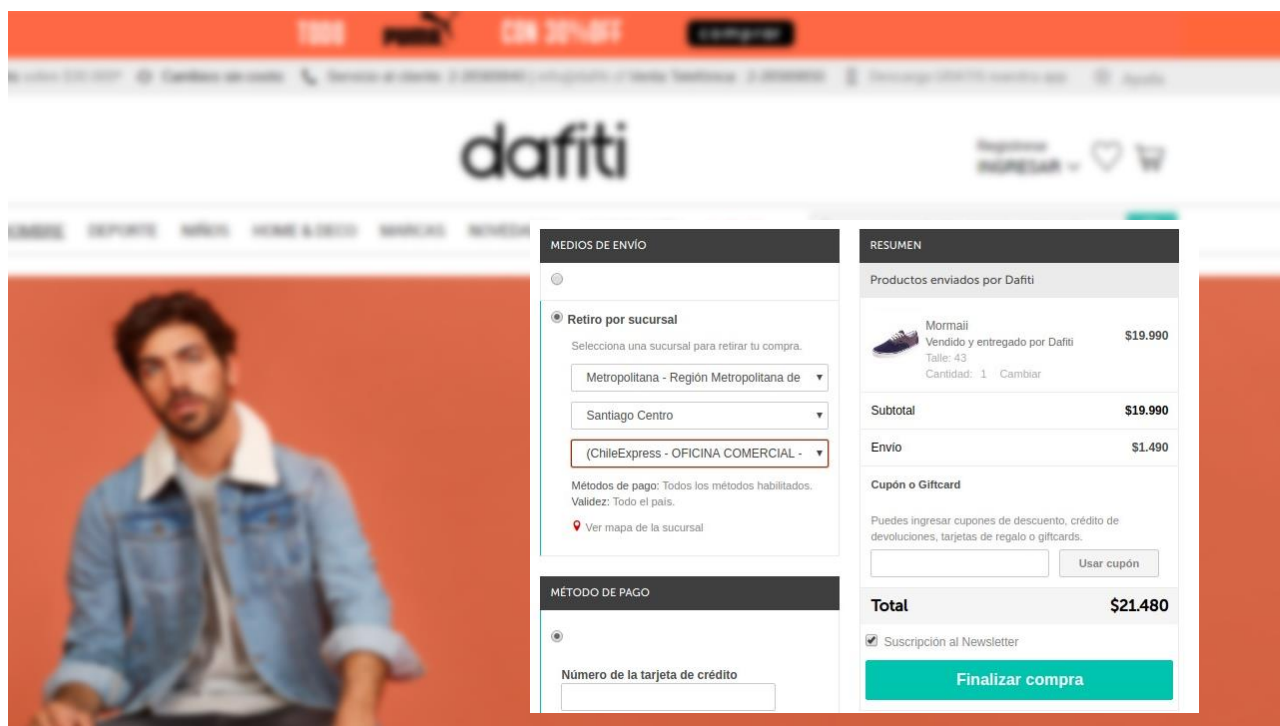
TODO PUMA CON 30%OFF comprar

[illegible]

dafiti

Registrate INGRESAR

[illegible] DEPORTE NIÑOS HOME & DECO MARCAS NOVEDA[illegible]

MEDIOS DE ENVÍO

Retiro por sucursal

Selecciona una sucursal para retirar tu compra.

Metropolitana - Región Metropolitana de

Santiago Centro

(ChileExpress - OFICINA COMERCIAL -

Métodos de pago: Todos los métodos habilitados.
Validez: Todo el país.

Ver mapa de la sucursal

MÉTODO DE PAGO

Número de la tarjeta de crédito

RESUMEN

Productos enviados por Dafiti

Mormaii
Vendido y entregado por Dafiti
Talle: 43
Cantidad: 1 Cambiar
$19.990

Subtotal $19.990

Envío $1.490

Cupón o Giftcard

Puedes ingresar cupones de descuento, crédito de devoluciones, tarjetas de regalo o giftcards.

Usar cupón

Total $21.480

Suscripción al Newsletter

Finalizar compra